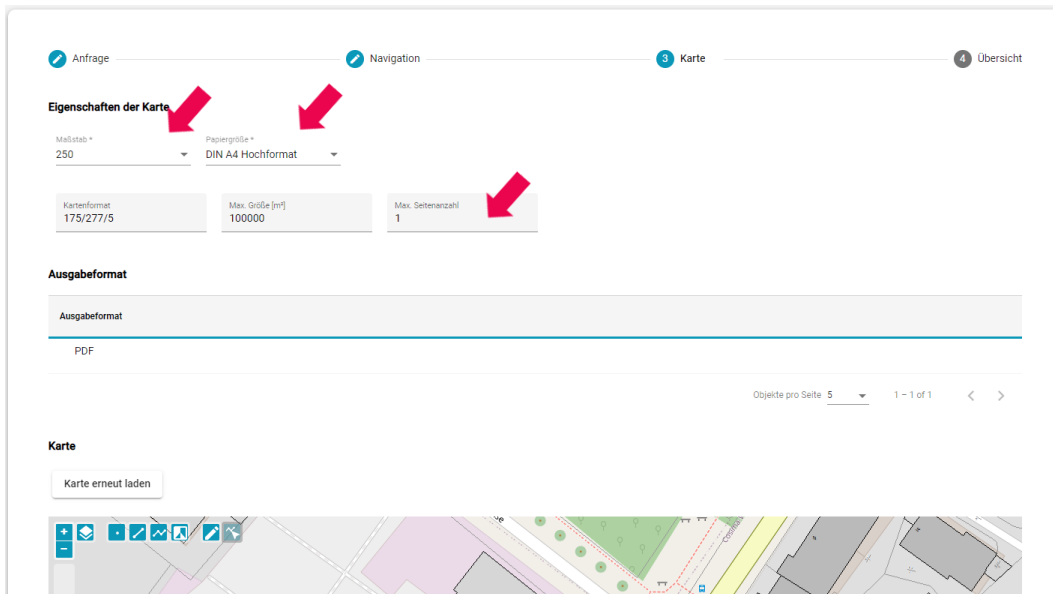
Anfrage
Navigation
3 Karte
4 Übersicht

Eigenschaften der Karte

Maßstab *
250

Papiergröße *
DIN A4 Hochformat

Kartenformat
175/277/5

Max. Größe [m²]
100000

Max. Seitenanzahl
1

Ausgabeformat

| Ausgabeformat |
|---|
| PDF |

Objekte pro Seite 5
1 – 1 of 1

Karte

Karte erneut laden

+
−